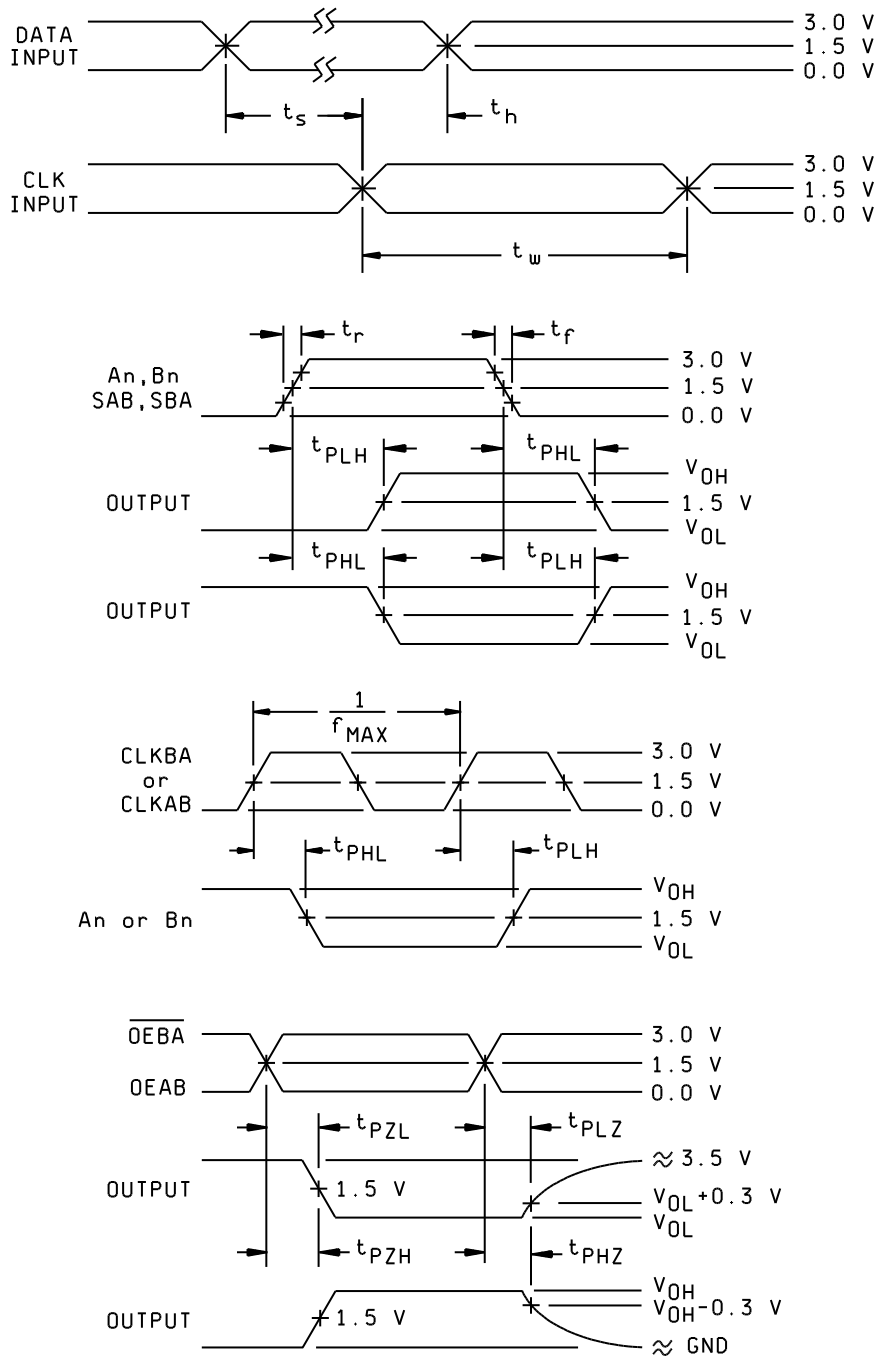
DATA INPUT

3.0 V
1.5 V
0.0 V

$t_s$
$t_h$

CLK INPUT

3.0 V
1.5 V
0.0 V

$t_w$

$t_r$
$t_f$

An, Bn
SAB, SBA

3.0 V
1.5 V
0.0 V

$t_{PLH}$
$t_{PHL}$

OUTPUT

$V_{OH}$
1.5 V
$V_{OL}$

$t_{PHL}$
$t_{PLH}$

OUTPUT

$V_{OH}$
1.5 V
$V_{OL}$

$\frac{1}{f_{MAX}}$

CLKBA
or
CLKAB

3.0 V
1.5 V
0.0 V

$t_{PHL}$
$t_{PLH}$

An or Bn

$V_{OH}$
1.5 V
$V_{OL}$

$\overline{OEBA}$

OEAB

3.0 V
1.5 V
0.0 V

$t_{PZL}$
$t_{PLZ}$

OUTPUT

1.5 V

≈ 3.5 V
$V_{OL}$+0.3 V
$V_{OL}$

$t_{PZH}$
$t_{PHZ}$

OUTPUT

1.5 V

$V_{OH}$
$V_{OH}$-0.3 V
≈ GND